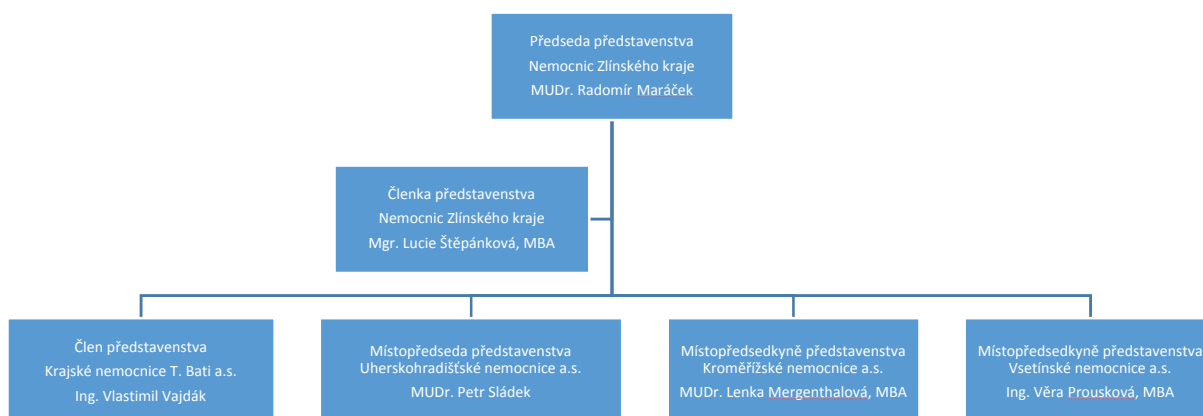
Předseda představenstva
Nemocnic Zlínského kraje
MUDr. Radomír Maráček

Členka představenstva
Nemocnic Zlínského kraje
Mgr. Lucie Štěpánková, MBA

Člen představenstva
Krajské nemocnice T. Bati a.s.
Ing. Vlastimil Vajdák

Místopředseda představenstva
Uherskohradišťské nemocnice a.s.
MUDr. Petr Sládek

Místopředsedkyně představenstva
Kroměřížské nemocnice a.s.
MUDr. Lenka Mergenthalová, MBA

Místopředsedkyně představenstva
Vsetínské nemocnice a.s.
Ing. Věra Prousková, MBA